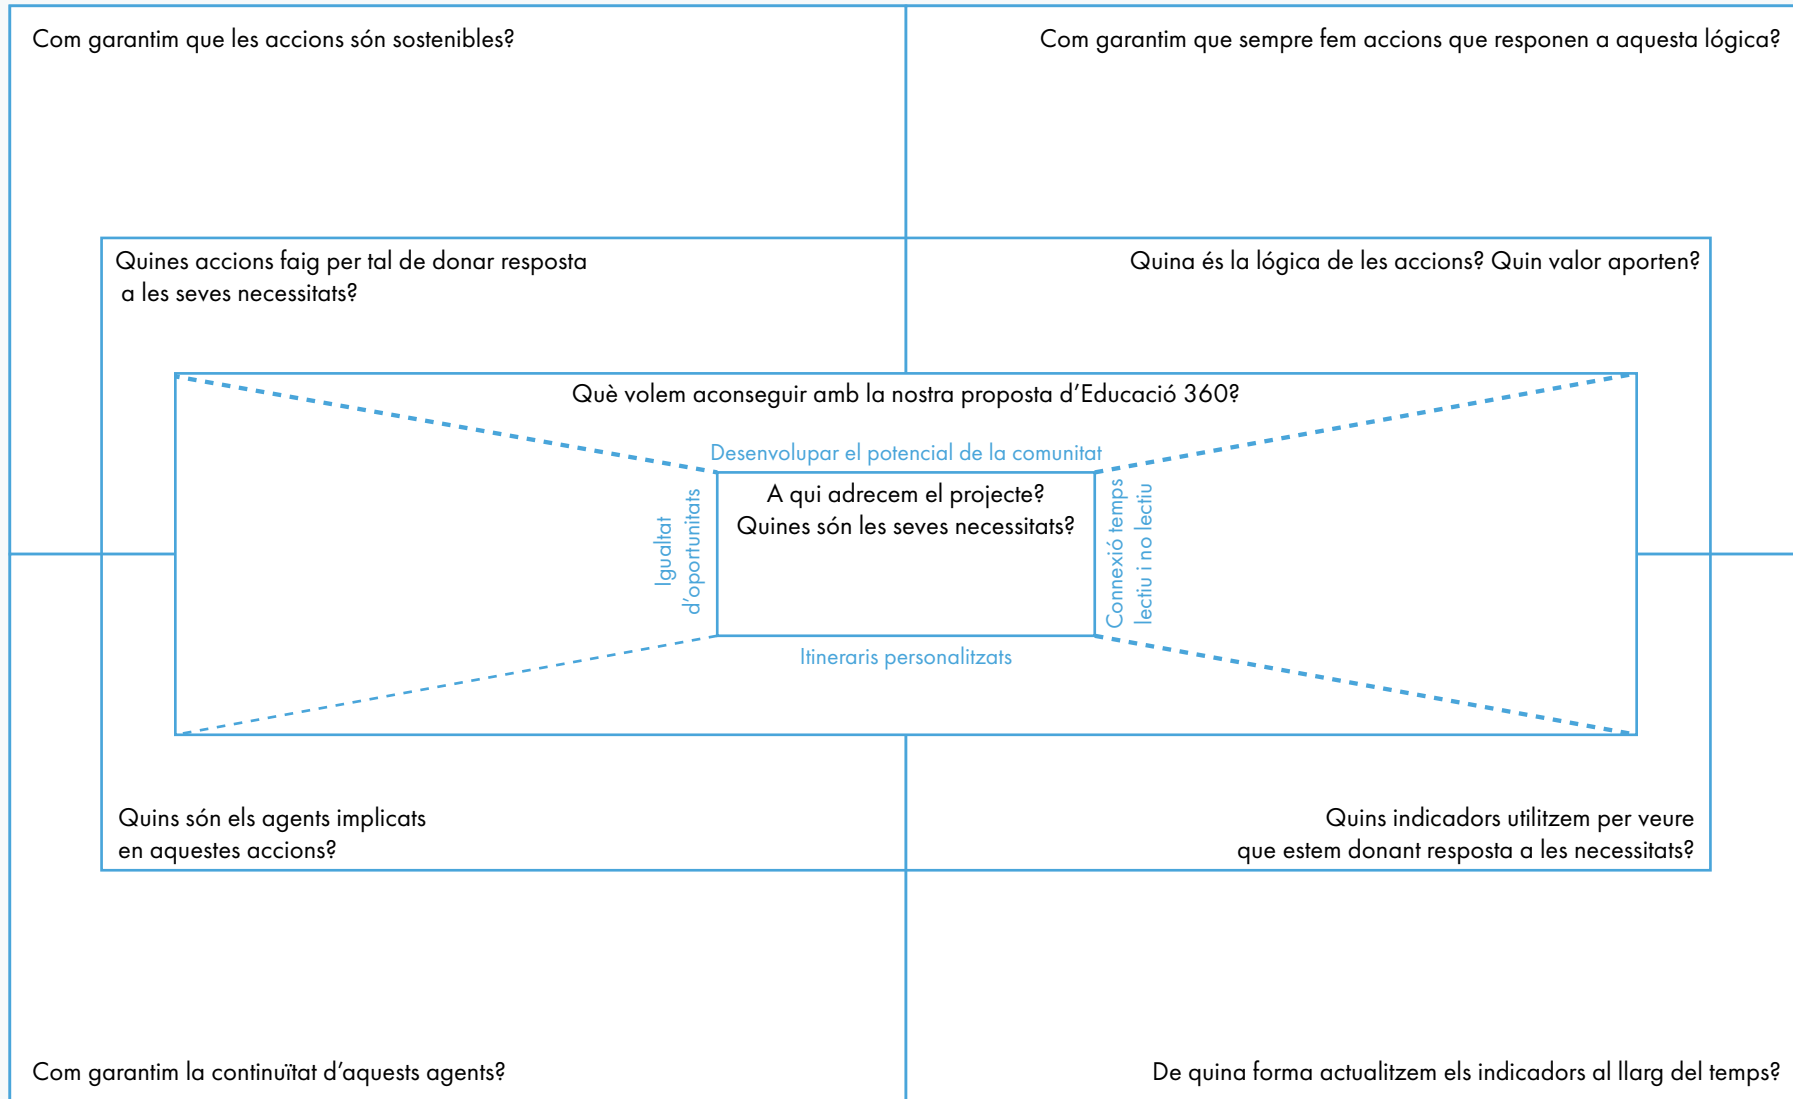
Com garantim que les accions són sostenibles?

Com garantim que sempre fem accions que responen a aquesta lógica?

Quines accions faig per tal de donar resposta a les seves necessitats?

Quina és la lógica de les accions? Quin valor aporten?

Què volem aconseguir amb la nostra proposta d'Educació 360?

Desenvolupar el potencial de la comunitat

Igualtat d'oportunitats

A qui adrecem el projecte?
Quines són les seves necessitats?

Connexió temps lectiu i no lectiu

Itineraris personalitzats

Quins són els agents implicats en aquestes accions?

Quins indicadors utilitzem per veure que estem donant resposta a les necessitats?

Com garantim la continuïtat d'aquests agents?

De quina forma actualitzem els indicadors al llarg del temps?